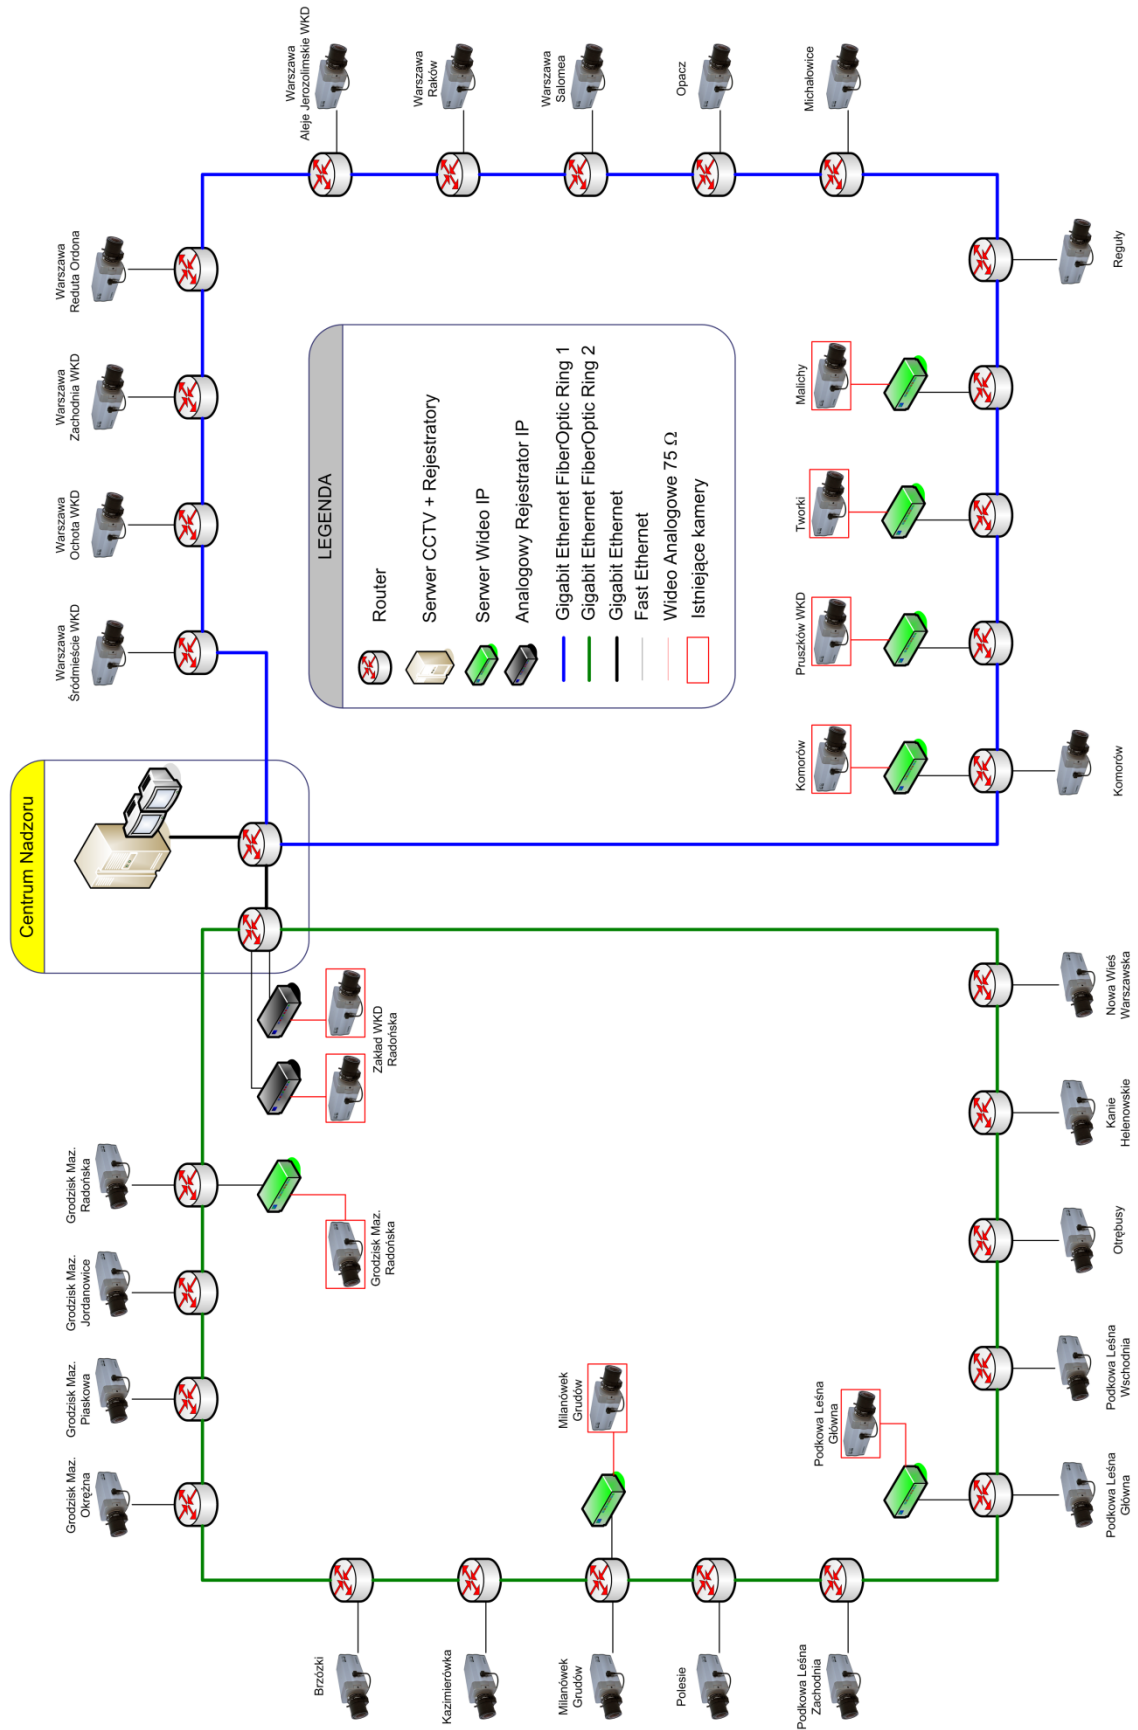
Warszawa
Aleje Jerozolimskie WKD

Warszawa
Raków

Warszawa
Salomea

Opacz

Michałowice

Reguły

Warszawa
Reduta Ordona

Warszawa
Zachodnia WKD

Warszawa
Ochota WKD

Warszawa
Śródmieście WKD

LEGENDA

Router

Serwer CCTV + Rejestratory

Serwer Wideo IP

Analogowy Rejestrator IP

Gigabit Ethernet FiberOptic Ring 1

Gigabit Ethernet FiberOptic Ring 2

Gigabit Ethernet

Fast Ethernet

Wideo Analogowe 75 Ω

Istniejące kamery

Malichy

Tworki

Pruszków WKD

Komorów

Komorów

Centrum Nadzoru

Nowa Wieś
Warszawska

Kanie
Helenowskie

Otrębusy

Podkowa Leśna
Wschodnia

Podkowa Leśna
Główna

Podkowa Leśna
Główna

Zakład WKD
Radońska

Grodzisk Maz.
Radońska

Grodzisk Maz.
Radońska

Grodzisk Maz.
Jordanowice

Grodzisk Maz.
Piaskowa

Grodzisk Maz.
Okrężna

Milanówek
Grudów

Brzózki

Kazimierówka

Milanówek
Grudów

Polesie

Podkowa Leśna
Zachodnia